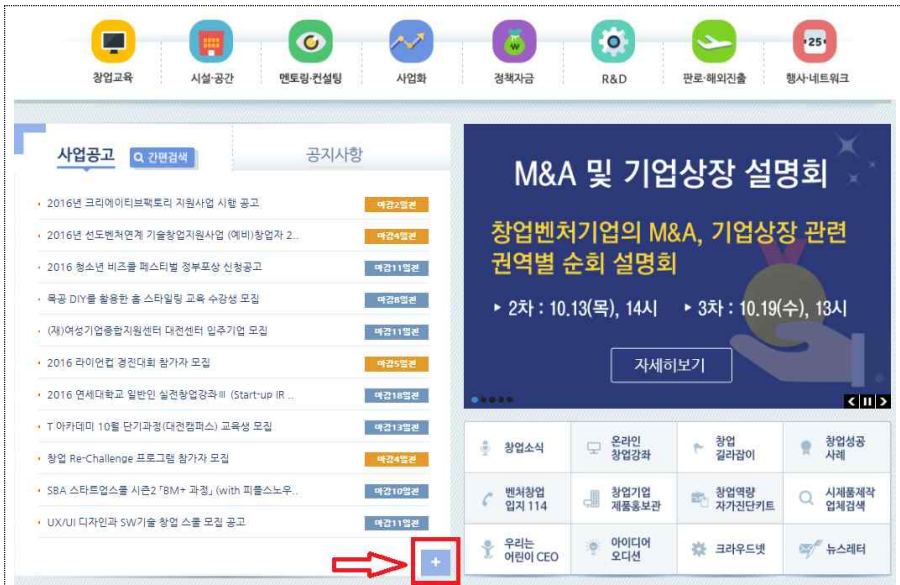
창업교육 시설·공간 멘토링·컨설팅 사업화 정책자금 R&D 판로·해외진출 행사·네트워크

25

사업공고 간편검색 공지사항

2016년 크리에이티브팩토리 지원사업 시행 공고 마감2일전
2016년 선도벤처연계 기술창업지원사업 (예비)창업자 2... 마감4일전
2016 청소년 비즈쿨 페스티벌 정부포상 신청공고 마감11일전
목공 DIY를 활용한 홈 스타일링 교육 수강생 모집 마감8일전
(재)여성기업종합지원센터 대전센터 입주기업 모집 마감11일전
2016 라이언컵 경진대회 참가자 모집 마감5일전
2016 연세대학교 일반인 실전창업강좌Ⅲ (Start-up IR ... 마감18일전
T 아카데미 10월 단기과정(대전캠퍼스) 교육생 모집 마감13일전
창업 Re-Challenge 프로그램 참가자 모집 마감4일전
SBA 스타트업스쿨 시즌2 「BM+ 과정」 (with 피플스노우... 마감10일전
UX/UI 디자인과 SW기술 창업 스쿨 모집 공고 마감11일전

+

M&A 및 기업상장 설명회

창업벤처기업의 M&A, 기업상장 관련 권역별 순회 설명회

▸ 2차 : 10.13(목), 14시 ▸ 3차 : 10.19(수), 13시

자세히보기

창업소식 온라인 창업강좌 창업 길라잡이 창업성공 사례
벤처창업 입지 114 창업기업 제품홍보관 창업역량 자가진단키트 시제품제작 업체검색
우리는 어린이 CEO 아이디어 오디션 크라우드넷 뉴스레터